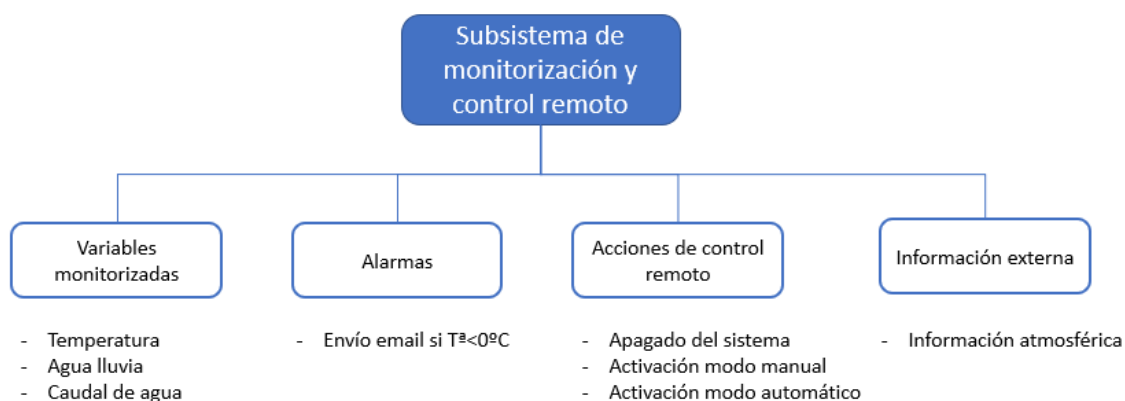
Subsistema de monitorización y control remoto

Variables monitorizadas

- Temperatura
- Agua lluvia
- Caudal de agua

Alarmas

- Envío email si Tª<0ºC

Acciones de control remoto

- Apagado del sistema
- Activación modo manual
- Activación modo automático

Información externa

- Información atmosférica